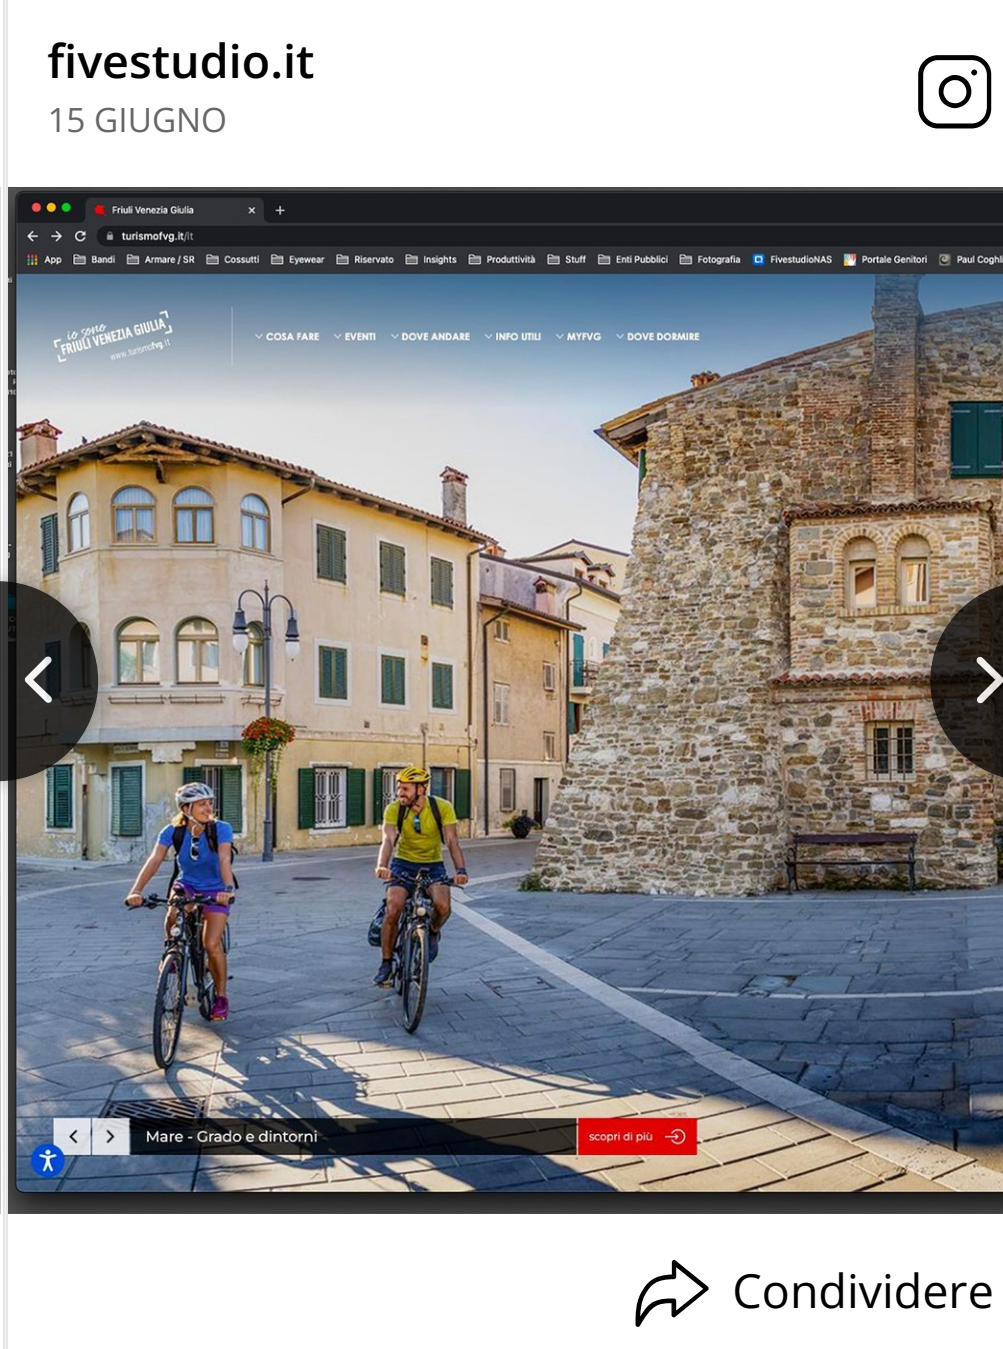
fivestudio.it
15 GIUGNO

Friuli Venezia Giulia ×  +
turismofvg.it/it
App  Bandi  Armare / SR  Cossutti  Eyewear  Riservato  Insights  Produttività  Stuff  Enti Pubblici  Fotografia  FivestudioNAS  Portale Genitori  Paul Coghl

io sono FRIULI VENEZIA GIULIA
www.turismofvg.it

COSA FARE  EVENTI  DOVE ANDARE  INFO UTILI  MYFVG  DOVE DORMIRE

Mare - Grado e dintorni
scopri di più

Condividere